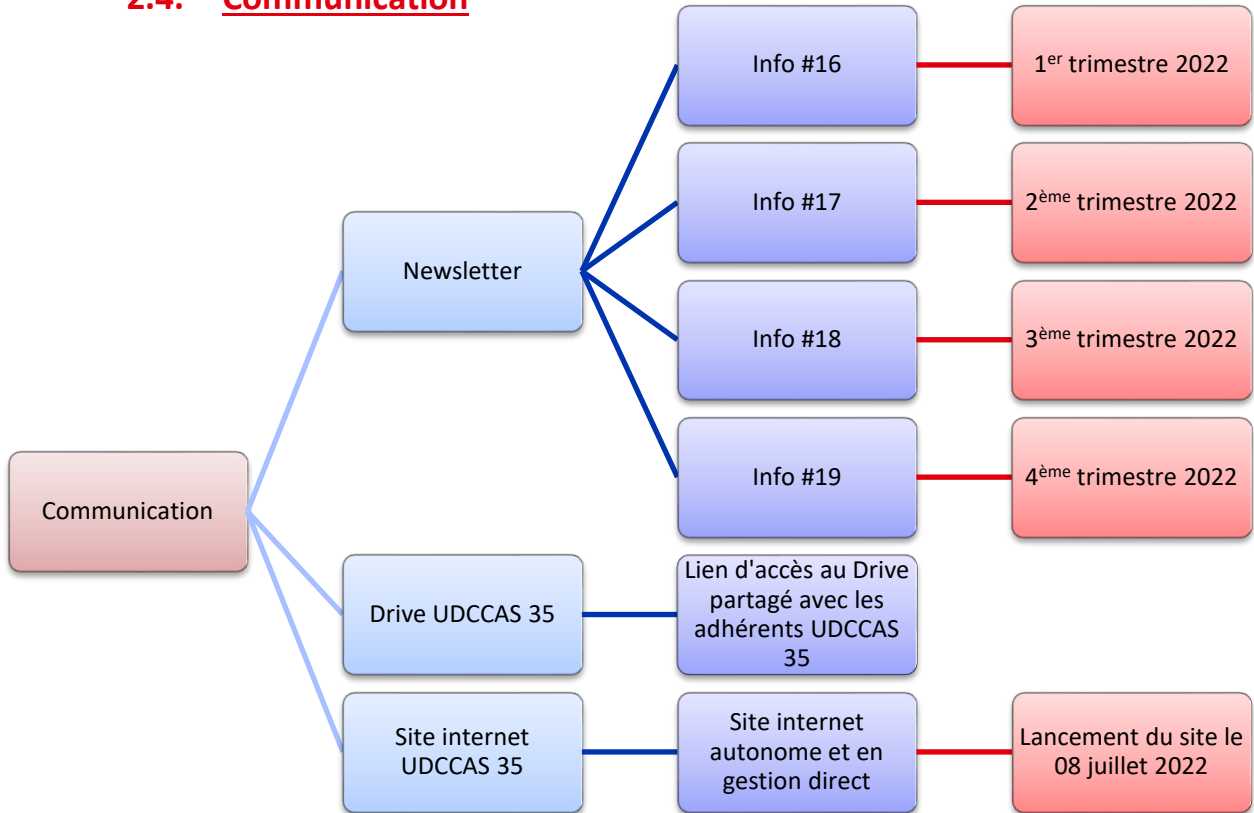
2.4. Communication

Communication

Newsletter

Info #16

1$^{er}$ trimestre 2022

Info #17

2$^{ème}$ trimestre 2022

Info #18

3$^{ème}$ trimestre 2022

Info #19

4$^{ème}$ trimestre 2022

Drive UDCCAS 35

Lien d'accès au Drive partagé avec les adhérents UDCCAS 35

Site internet UDCCAS 35

Site internet autonome et en gestion direct

Lancement du site le 08 juillet 2022